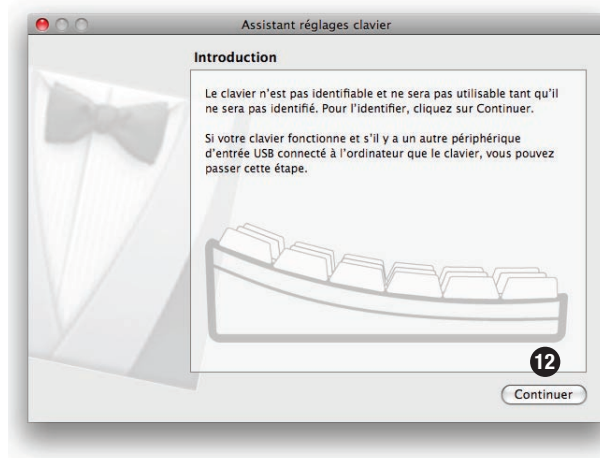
Assistant réglages clavier

Introduction

Le clavier n'est pas identifiable et ne sera pas utilisable tant qu'il ne sera pas identifié. Pour l'identifier, cliquez sur Continuer.

Si votre clavier fonctionne et s'il y a un autre périphérique d'entrée USB connecté à l'ordinateur que le clavier, vous pouvez passer cette étape.

12

Continuer